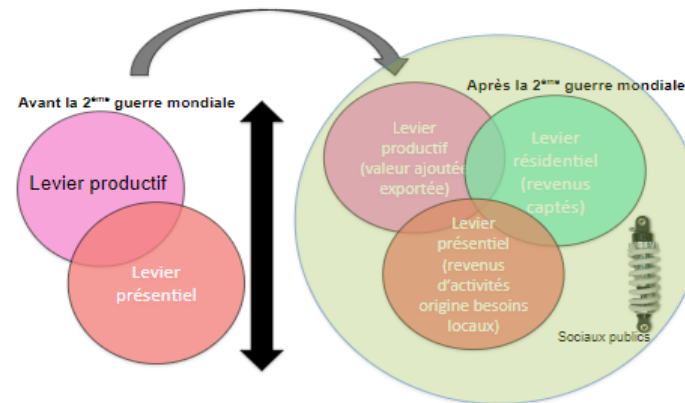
Avant la 2$^{ème}$ guerre mondiale

Levier productif

Levier présentiel

Après la 2$^{ème}$ guerre mondiale

Levier productif (valeur ajoutée exportée)

Levier résidentiel (revenus captés)

Levier présentiel (revenus d'activités origine besoins locaux)

Sociaux publics